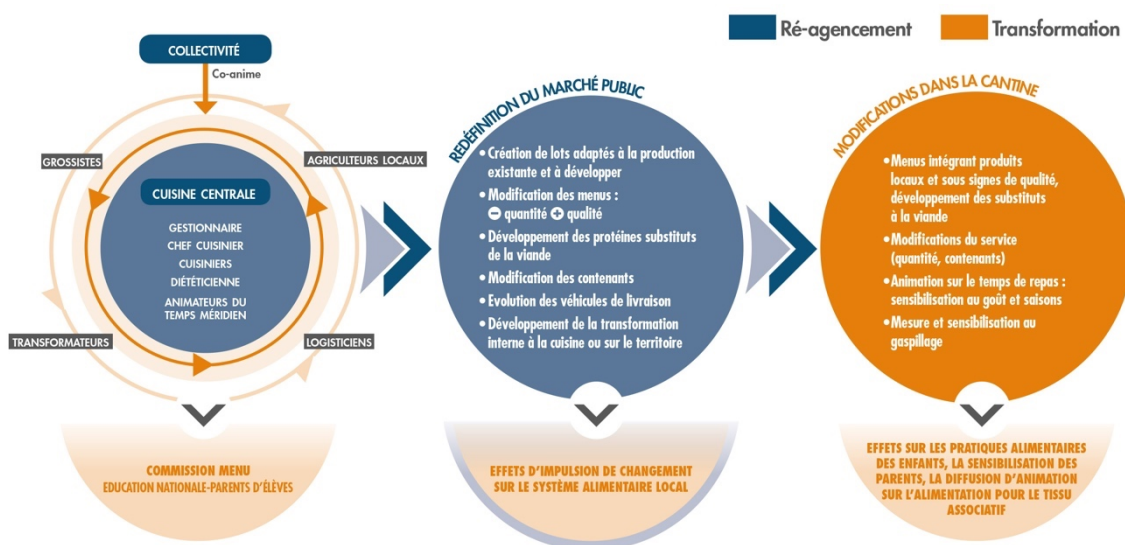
Ré-agencement Transformation

COLLECTIVITÉ
Co-anime

GROSSISTES
AGRICULTEURS LOCAUX
CUISINE CENTRALE
GESTIONNAIRE
CHEF CUISINIER
CUISINIERS
DIÉTÉTICIENNE
ANIMATEURS DU TEMPS MÉRIDIEN
TRANSFORMATEURS
LOGISTICIENS

COMMISSION MENU
EDUCATION NATIONALE-PARENTS D'ÉLÈVES

REDÉFINITION DU MARCHÉ PUBLIC
• Création de lots adaptés à la production existante et à développer
• Modification des menus : − quantité + qualité
• Développement des protéines substituts de la viande
• Modification des contenants
• Evolution des véhicules de livraison
• Développement de la transformation interne à la cuisine ou sur le territoire

EFFETS D'IMPULSION DE CHANGEMENT SUR LE SYSTÈME ALIMENTAIRE LOCAL

MODIFICATIONS DANS LA CANTINE
• Menus intégrant produits locaux et sous signes de qualité, développement des substituts à la viande
• Modifications du service (quantité, contenants)
• Animation sur le temps de repas : sensibilisation au goût et saisons
• Mesure et sensibilisation au gaspillage

EFFETS SUR LES PRATIQUES ALIMENTAIRES DES ENFANTS, LA SENSIBILISATION DES PARENTS, LA DIFFUSION D'ANIMATION SUR L'ALIMENTATION POUR LE TISSU ASSOCIATIF